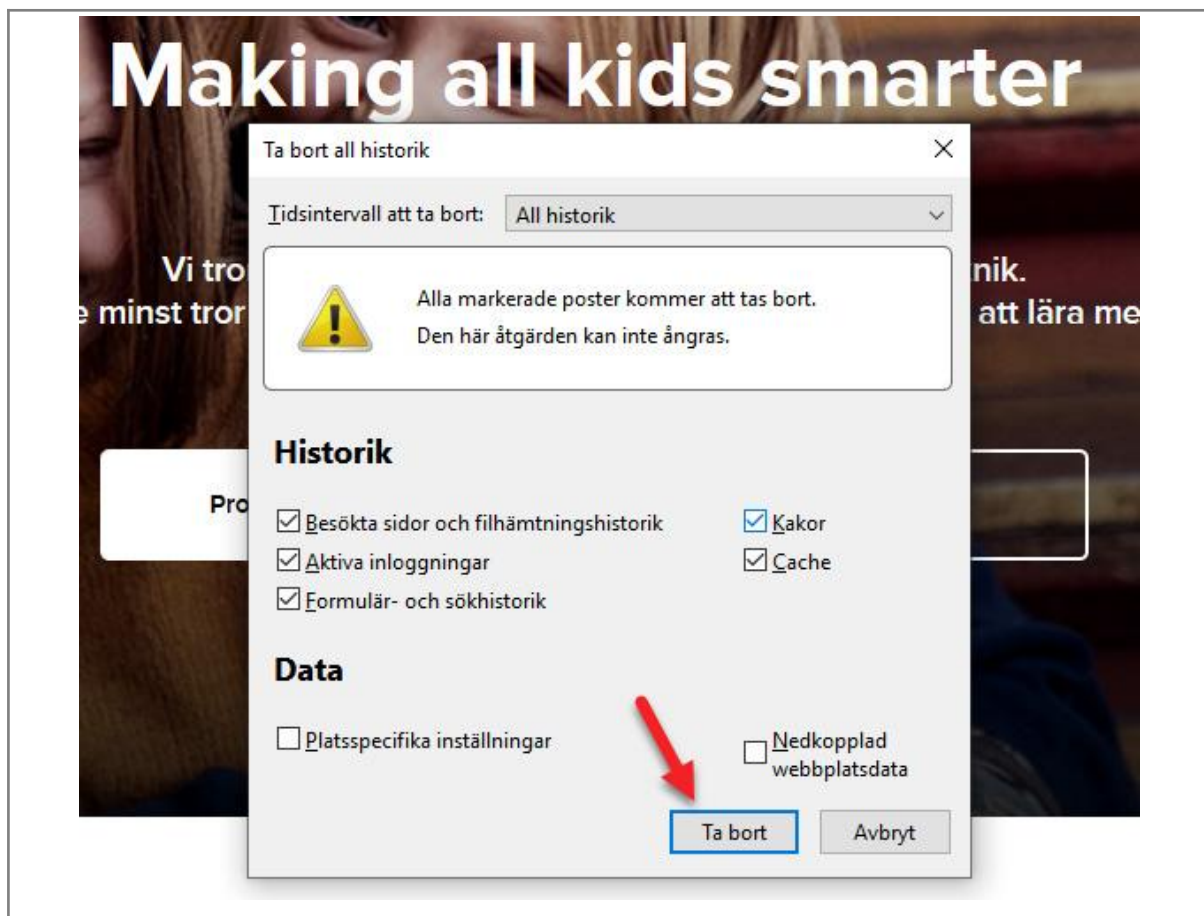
Making all kids smarter

Vi tro

nik.

e minst tror

att lära me

Pro

Ta bort all historik

Tidsintervall att ta bort: All historik

Alla markerade poster kommer att tas bort.
Den här åtgärden kan inte ångras.

Historik

☑ Besökta sidor och filhämtningshistorik
☑ Kakor
☑ Aktiva inloggningar
☑ Cache
☑ Formulär- och sökhistorik

Data

☐ Platsspecifika inställningar
☐ Nedkopplad webbplatsdata

Ta bort
Avbryt